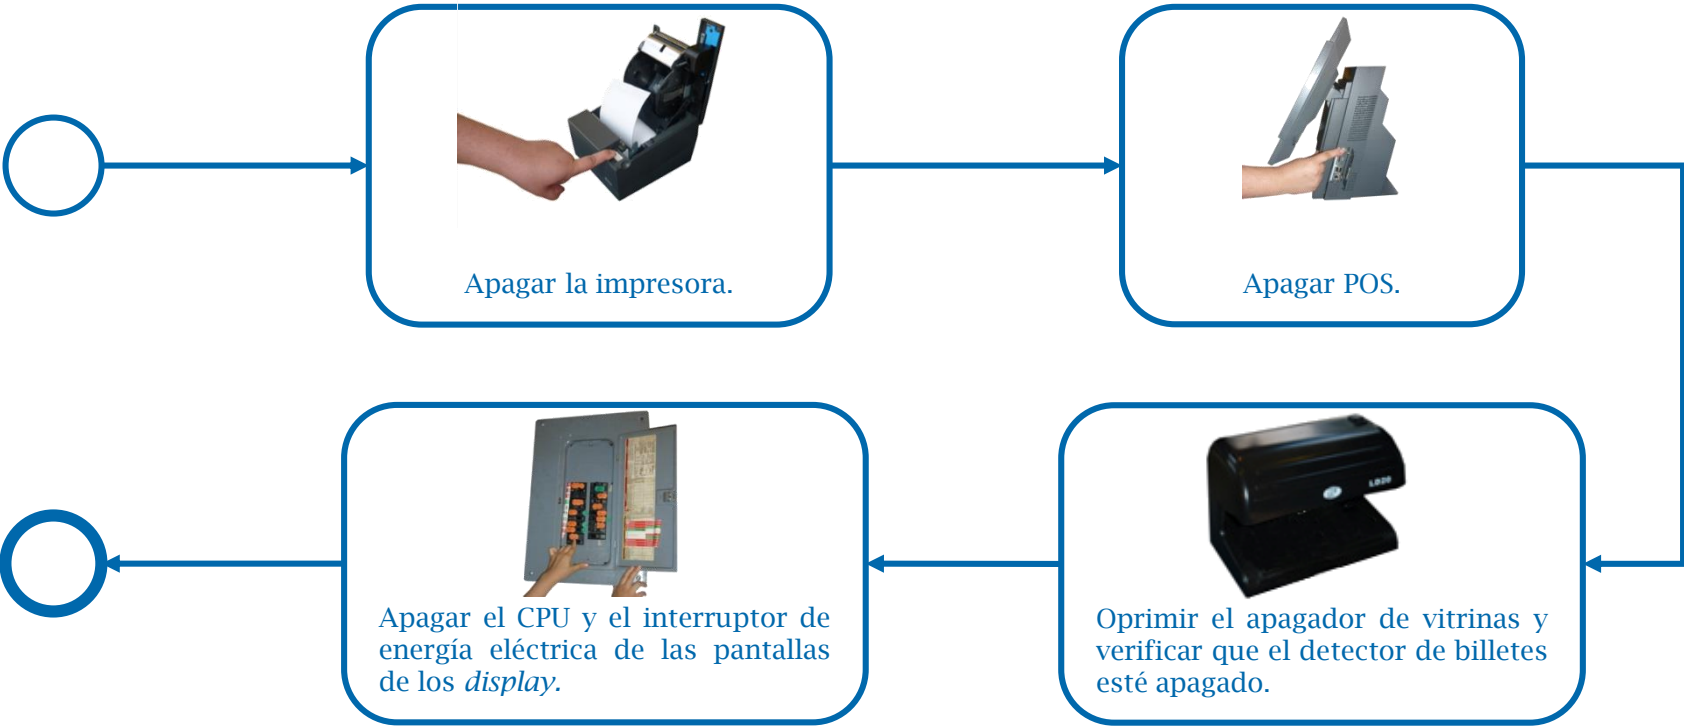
Apagar la impresora.

Apagar POS.

Oprimir el apagador de vitrinas y verificar que el detector de billetes esté apagado.

LD20

Apagar el CPU y el interruptor de energía eléctrica de las pantallas de los *display*.